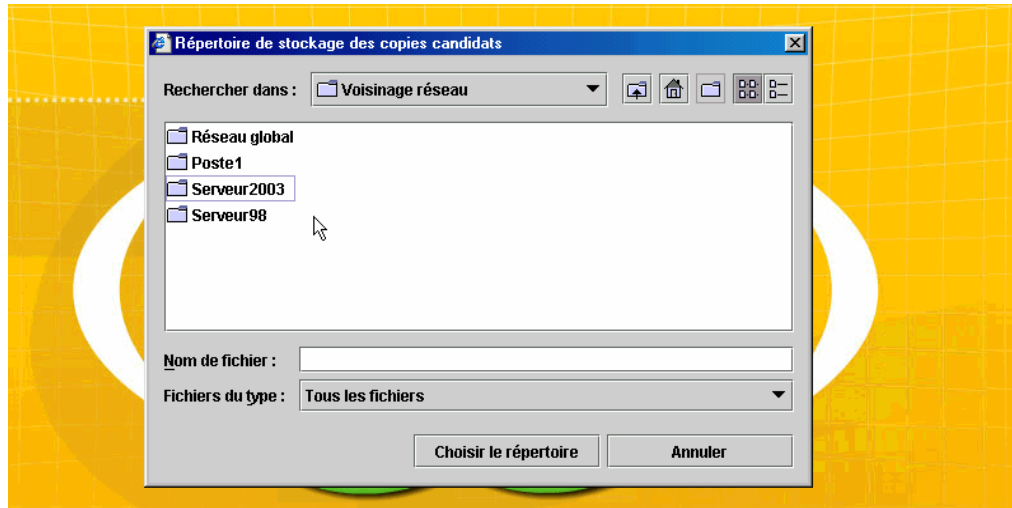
Répertoire de stockage des copies candidats

Rechercher dans : Voisinage réseau

Réseau global
Poste1
Serveur2003
Serveur98

Nom de fichier :

Fichiers du type : Tous les fichiers

Choisir le répertoire
Annuler